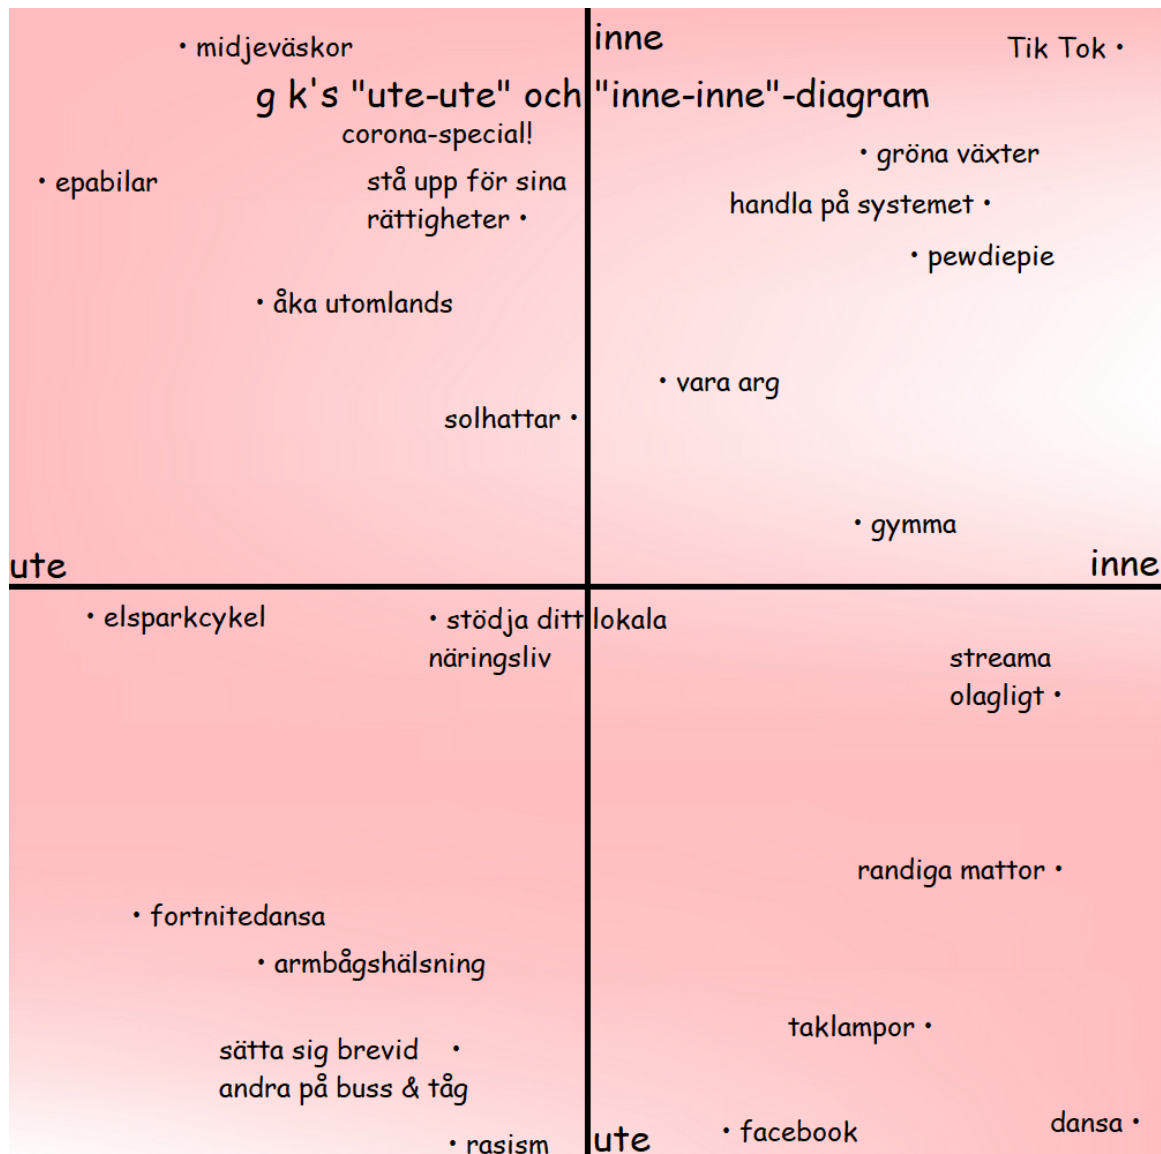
inne

g k's "ute-ute" och "inne-inne"-diagram

corona-special!

• midjeväskor

Tik Tok •

• epabilar

stå upp för sina rättigheter •

• gröna växter

handla på systemet •

• pewdiepie

• åka utomlands

• vara arg

solhattar •

• gymma

ute

inne

• elsparkcykel

• stödja ditt lokala näringsliv

streama olagligt •

randiga mattor •

• fortnitedansa

• armbågshälsning

sätta sig brevid andra på buss & tåg •

taklampor •

• rasism

ute

• facebook

dansa •